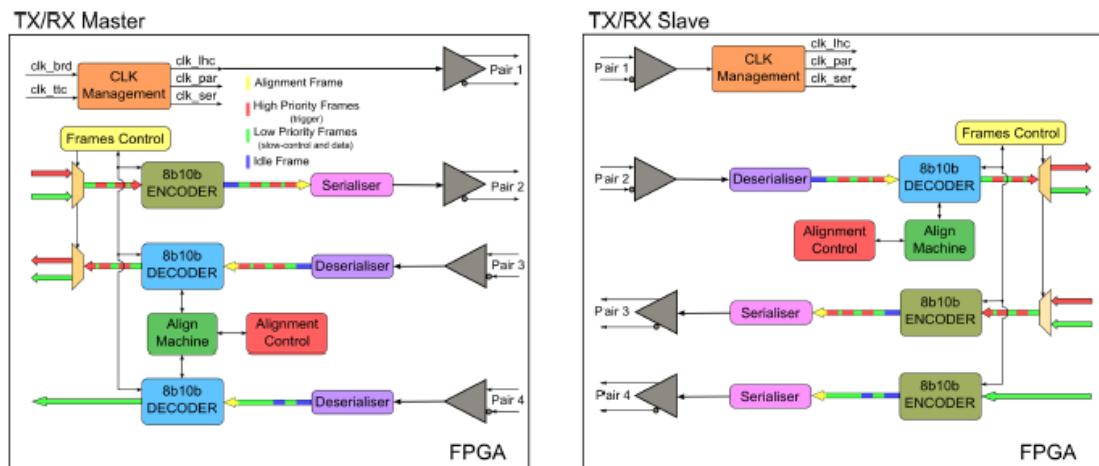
TX/RX Master

clk_brd
clk_ttc
CLK Management
clk_lhc
clk_par
clk_ser
Pair 1

Alignment Frame
High Priority Frames (trigger)
Low Priority Frames (slow-control and data)
Idle Frame

Frames Control
8b10b ENCODER
Serialiser
Pair 2
8b10b DECODER
Deserialiser
Pair 3
Align Machine
Alignment Control
8b10b DECODER
Deserialiser
Pair 4
FPGA

TX/RX Slave

Pair 1
CLK Management
clk_lhc
clk_par
clk_ser
Frames Control
Pair 2
Deserialiser
8b10b DECODER
Alignment Control
Align Machine
Pair 3
Serialiser
8b10b ENCODER
Pair 4
Serialiser
8b10b ENCODER
FPGA